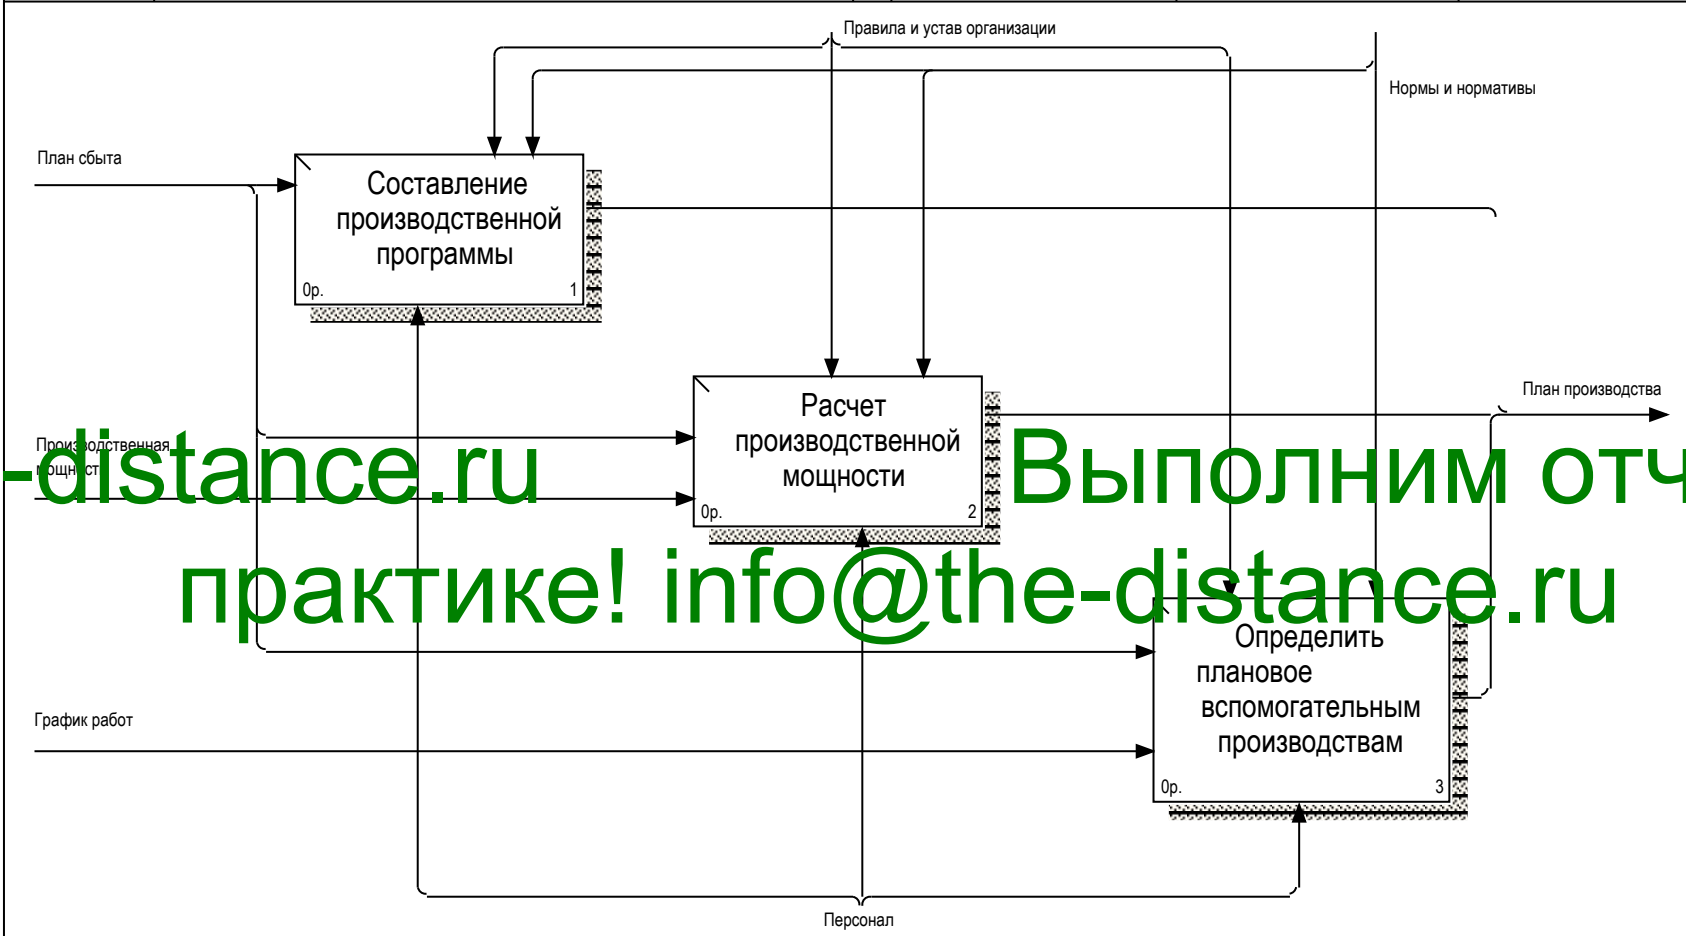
Правила и устав организации

Нормы и нормативы

План сбыта

Составление производственной программы

0р.

1

Расчет производственной мощности

0р.

2

План производства

Производственная мощность

-distance.ru

Выполним отч

практике! info@the-distance.ru

Определить плановое вспомогательным производствам

0р.

3

График работ

Персонал